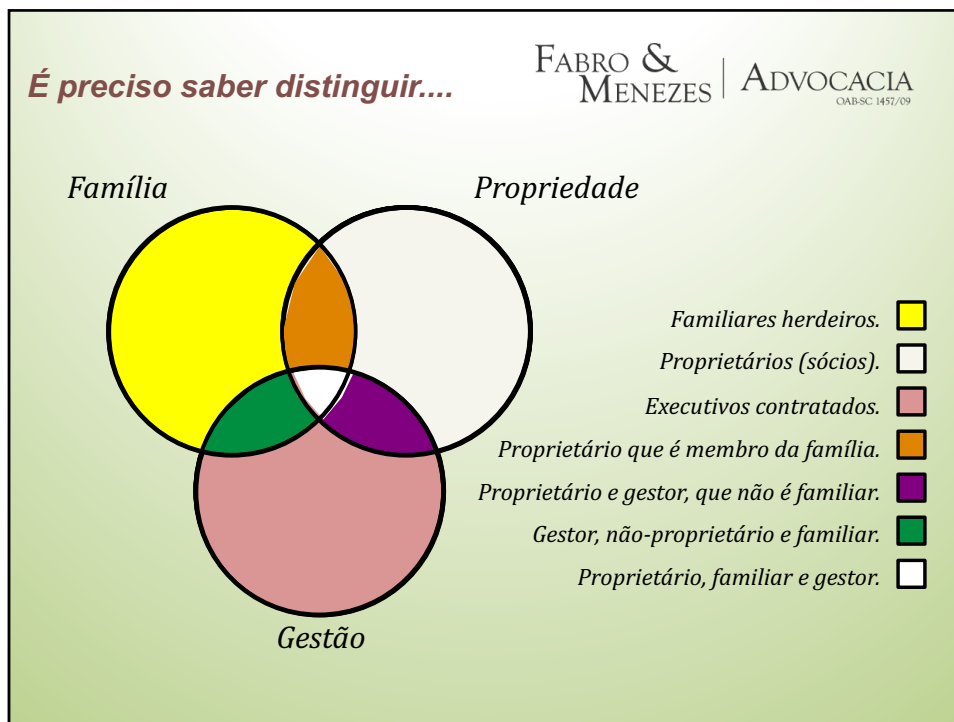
É preciso saber distinguir....

FABRO & MENEZES | ADVOCACIA
OAB-SC 1457/09

Família

Propriedade

Gestão

Familiares herdeiros.
Proprietários (sócios).
Executivos contratados.
Proprietário que é membro da família.
Proprietário e gestor, que não é familiar.
Gestor, não-proprietário e familiar.
Proprietário, familiar e gestor.